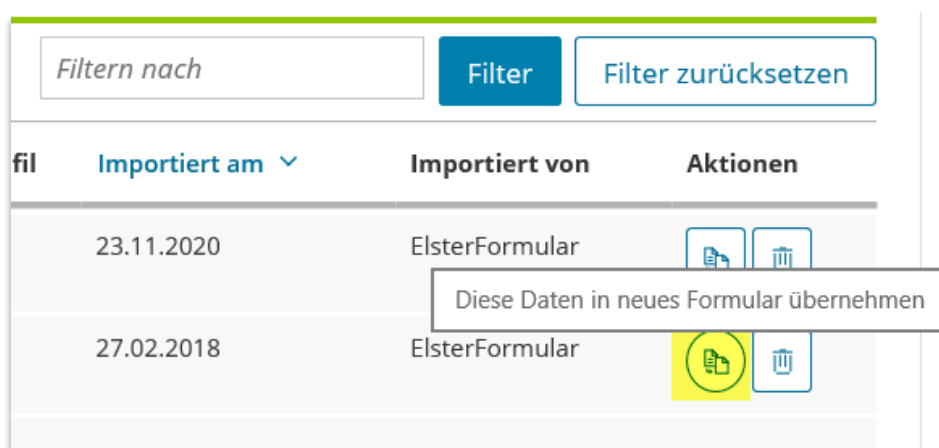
Filtern nach

Filter

Filter zurücksetzen

| fil | Importiert am | Importiert von | Aktionen |
|---|---|---|---|
| | 23.11.2020 | ElsterFormular | |
| | 27.02.2018 | ElsterFormular | |

Diese Daten in neues Formular übernehmen